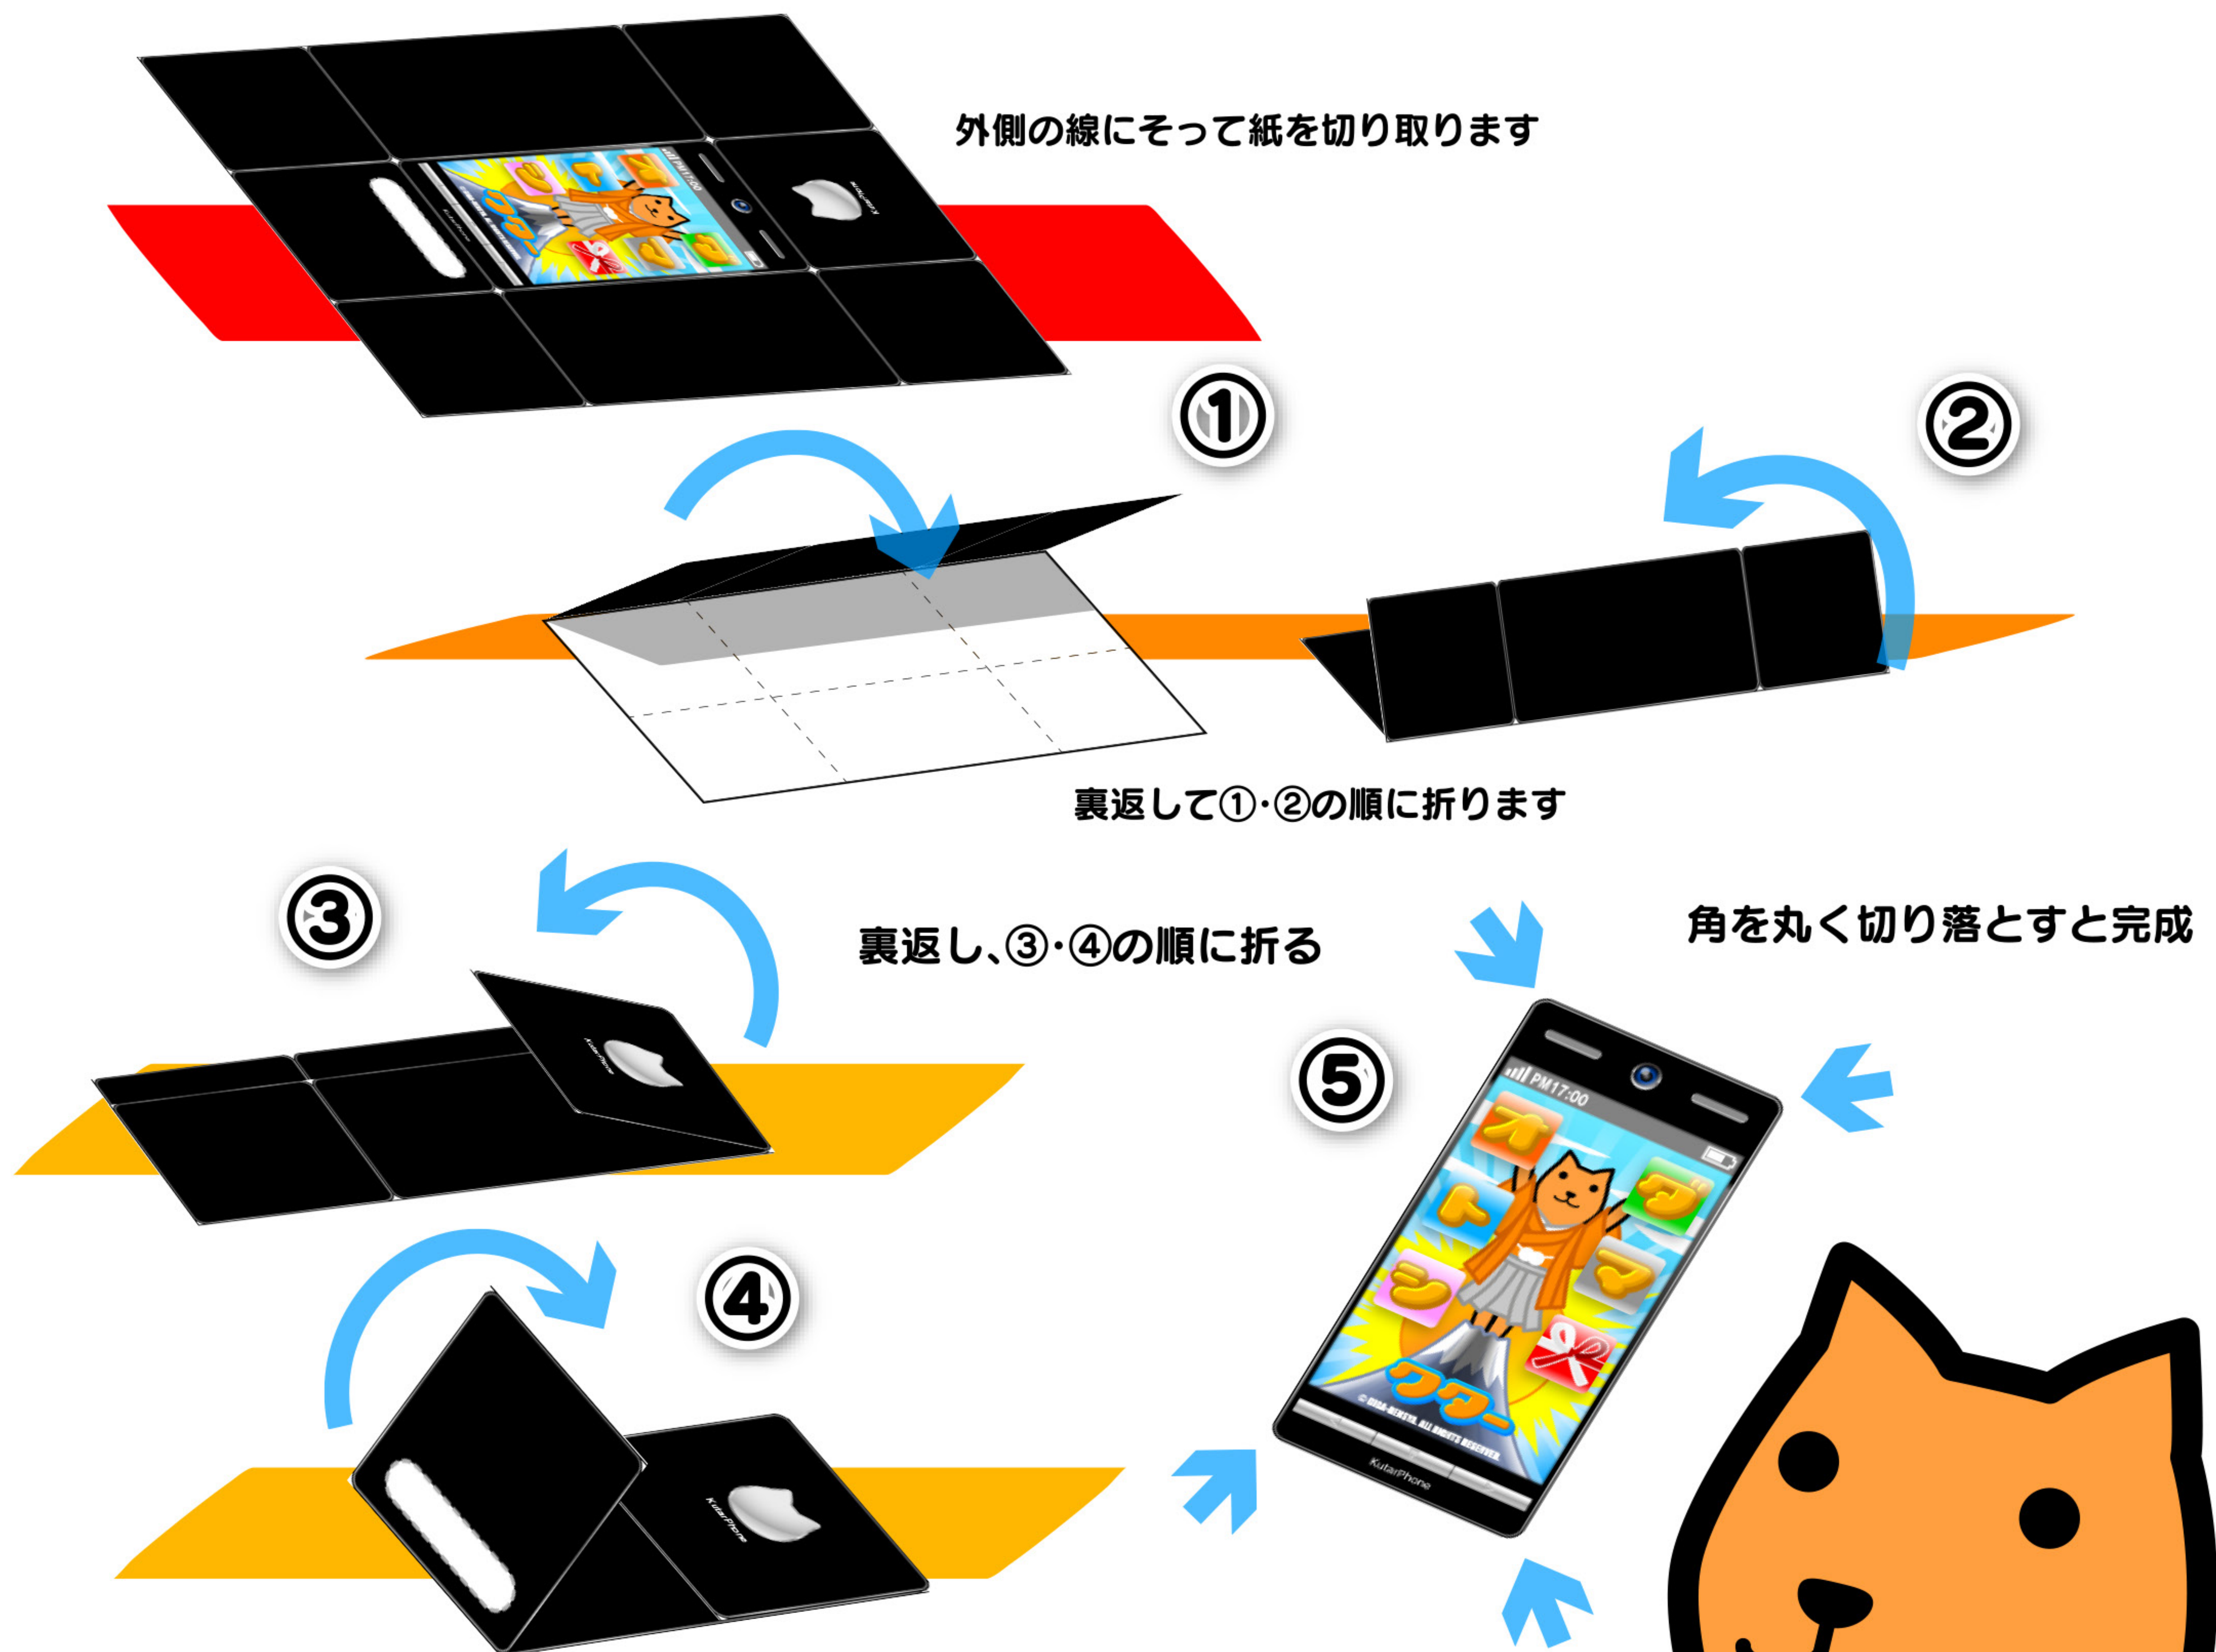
外側の線にそって紙を切り取ります

①

②

裏返して①・②の順に折ります

③

裏返し、③・④の順に折る

④

角を丸く切り落とすと完成

⑤

PM17:00

オ

ト

シ

グ

マ

ワター

© GIGA-MENSTR. ALL RIGHTS RESERVED.

KutarPhone

KutarPhone